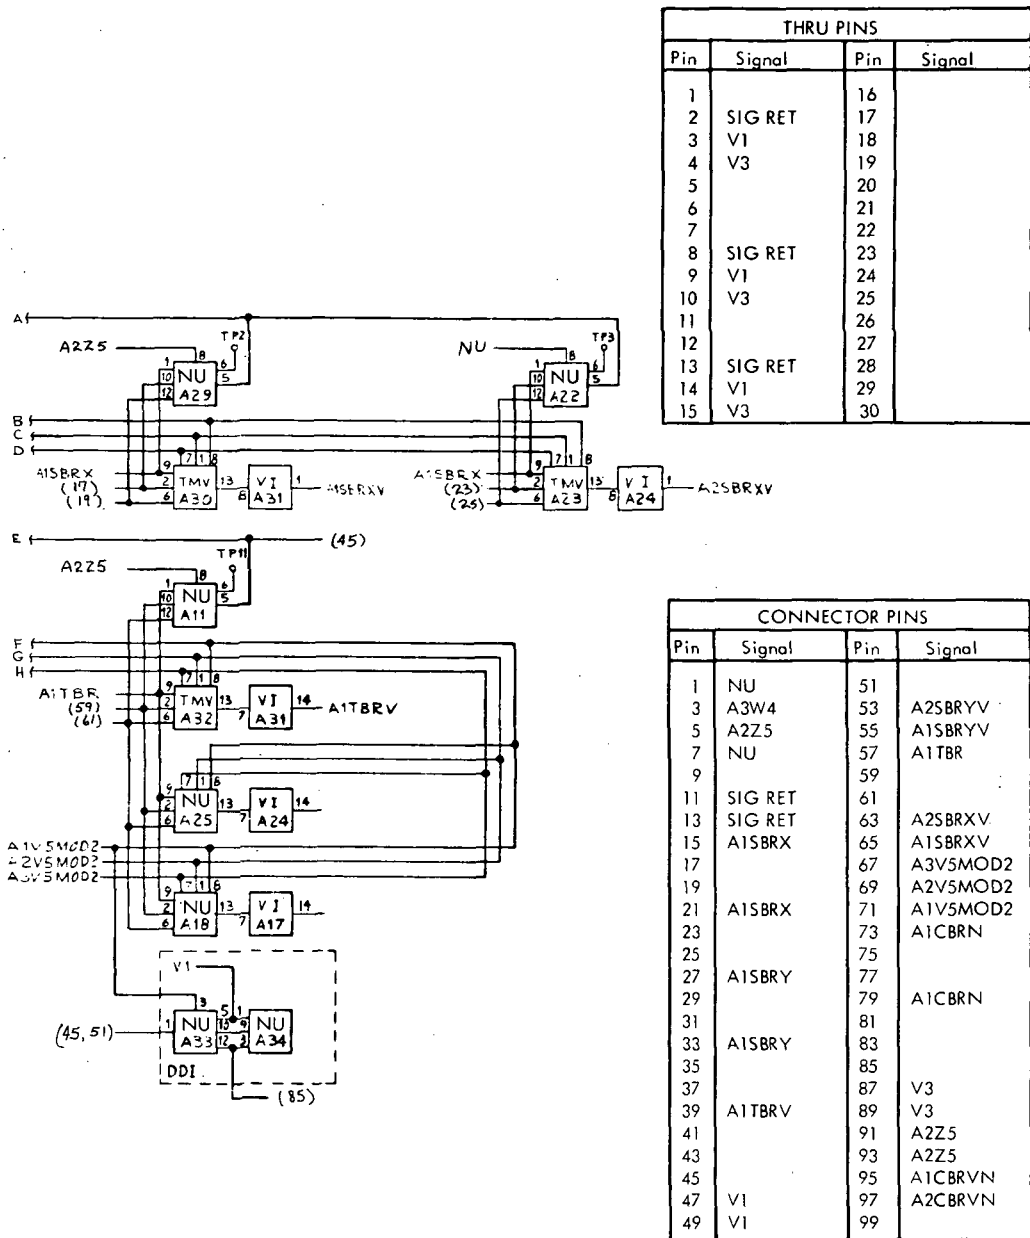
| THRU PINS | | | |
|---|---|---|---|
| Pin | Signal | Pin | Signal |
| 1 | | 16 | |
| 2 | SIG RET | 17 | |
| 3 | V1 | 18 | |
| 4 | V3 | 19 | |
| 5 | | 20 | |
| 6 | | 21 | |
| 7 | | 22 | |
| 8 | SIG RET | 23 | |
| 9 | V1 | 24 | |
| 10 | V3 | 25 | |
| 11 | | 26 | |
| 12 | | 27 | |
| 13 | SIG RET | 28 | |
| 14 | V1 | 29 | |
| 15 | V3 | 30 | |

A
A2Z5
TP2
1 8 6 5
10 NU
12 A29
NU
TP3
1 8 6 5
10 NU
12 A22
B
C
D
9 7 1 8
A1SBRX
(17)
(19)
2 TMV 13
6 A30
VI 1
8 A31
A1SBRXV
A1SBRX
(23)
(25)
9 7 1 8
2 TMV 13
6 A23
VI 1
8 A24
A2SBRXV

E
(45)
TP11
A2Z5
1 8 6
10 NU 5
12 A11
F
G
H
A1TBR
(59)
(61)
9 7 1 8
2 TMV 13
6 A32
VI 14
7 A31
A1TBRV
9 7 1 6
2 NU 13
6 A25
VI 14
7 A24
A1V5MOD2
A2V5MOD2
A3V5MOD2
9 7 1 6
2 NU 13
6 A18
VI 14
7 A17
V1
3 5 1
1 NU 13 9
A33 12 3
NU
A34
(45, 51)
DDI
(85)

| CONNECTOR PINS | | | |
|---|---|---|---|
| Pin | Signal | Pin | Signal |
| 1 | NU | 51 | |
| 3 | A3W4 | 53 | A2SBRYV |
| 5 | A2Z5 | 55 | A1SBRYV |
| 7 | NU | 57 | A1TBR |
| 9 | | 59 | |
| 11 | SIG RET | 61 | |
| 13 | SIG RET | 63 | A2SBRXV |
| 15 | A1SBRX | 65 | A1SBRXV |
| 17 | | 67 | A3V5MOD2 |
| 19 | | 69 | A2V5MOD2 |
| 21 | A1SBRX | 71 | A1V5MOD2 |
| 23 | | 73 | A1CBRN |
| 25 | | 75 | |
| 27 | A1SBRY | 77 | |
| 29 | | 79 | A1CBRN |
| 31 | | 81 | |
| 33 | A1SBRY | 83 | |
| 35 | | 85 | |
| 37 | | 87 | V3 |
| 39 | A1TBRV | 89 | V3 |
| 41 | | 91 | A2Z5 |
| 43 | | 93 | A2Z5 |
| 45 | | 95 | A1CBRVN |
| 47 | V1 | 97 | A2CBRVN |
| 49 | V1 | 99 | |